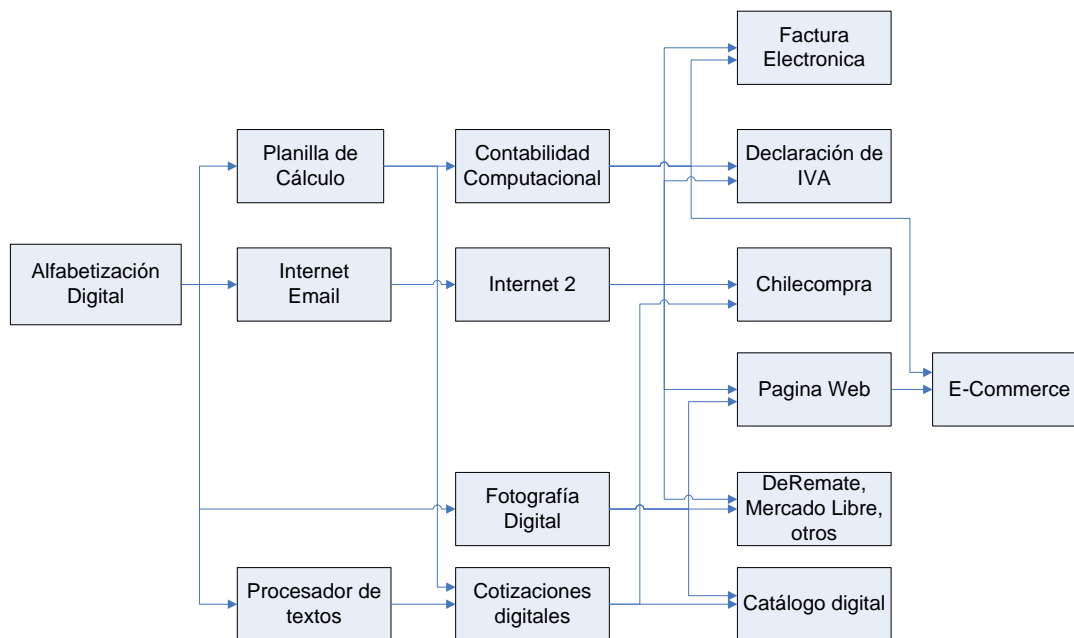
Alfabetización Digital

Planilla de Cálculo

Internet Email

Procesador de textos

Contabilidad Computacional

Internet 2

Fotografía Digital

Cotizaciones digitales

Factura Electronica

Declaración de IVA

Chilecompra

Pagina Web

DeRemate, Mercado Libre, otros

Catálogo digital

E-Commerce